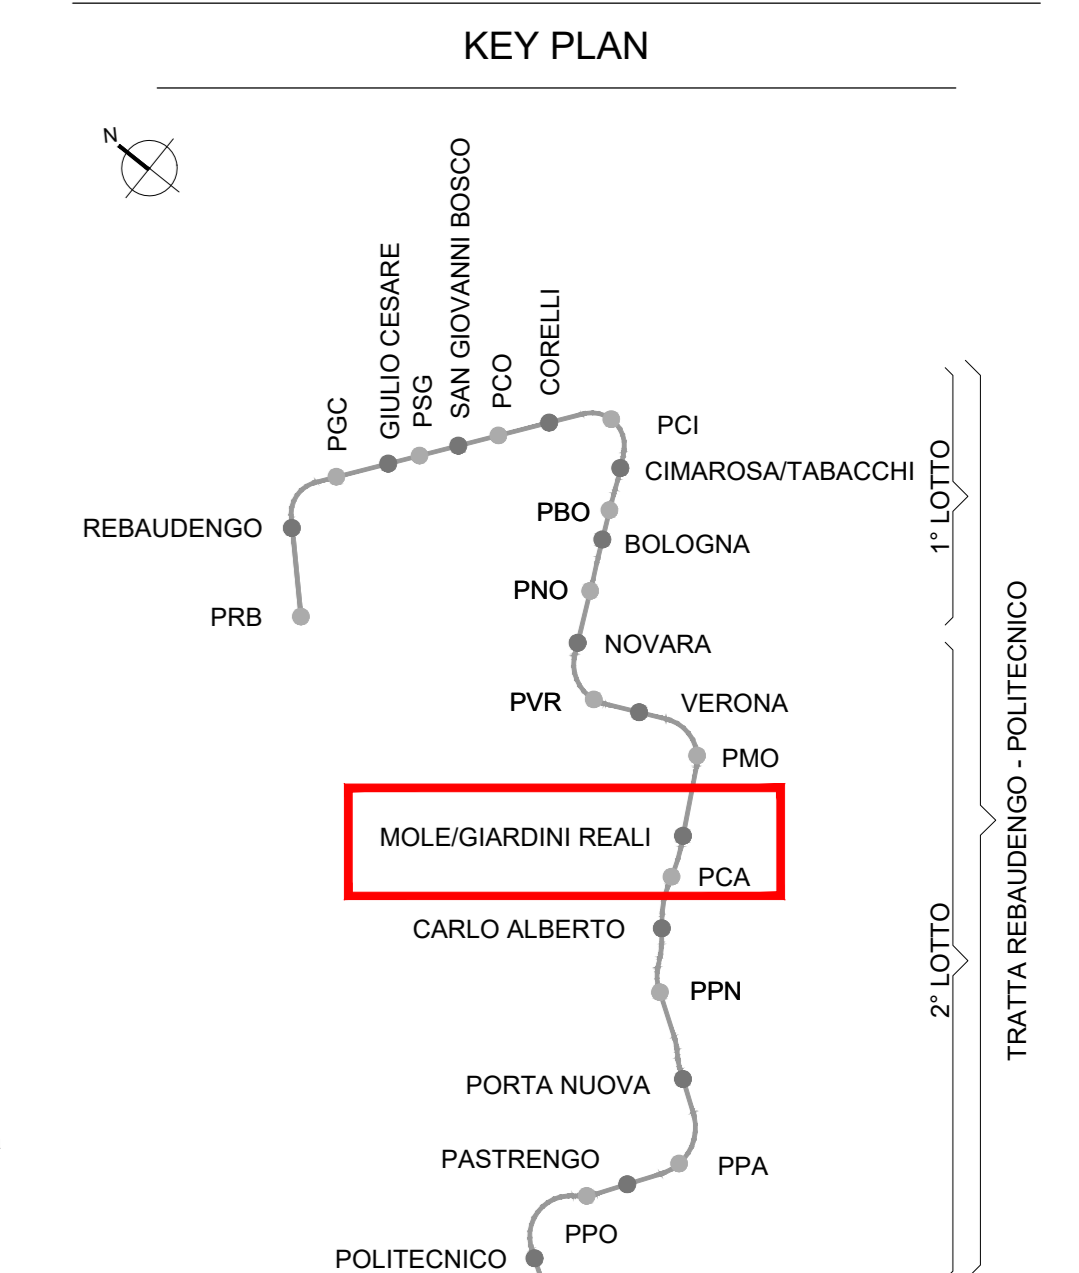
KEY PLAN

N

PGC
GIULIO CESARE
PSG
SAN GIOVANNI BOSCO
PCO
CORELLI
PCI
CIMAROSA/TABACCHI
REBAUDENGO
PBO
BOLOGNA
PRB
PNO
NOVARA
PVR
VERONA
PMO
MOLE/GIARDINI REALI
PCA
CARLO ALBERTO
PPN
PORTA NUOVA
PASTRENGO
PPA
PPO
POLITECNICO

1° LOTTO
2° LOTTO
TRATTA REBAUDENGO - POLITECNICO